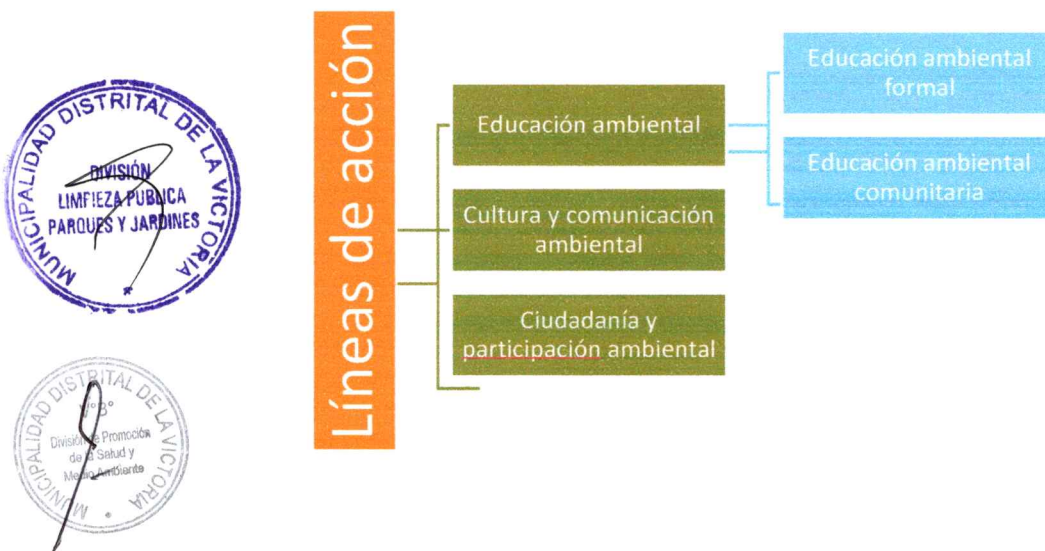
MUNICIPALIDAD DISTRITAL DE LA VICTORIA
DIVISIÓN
LIMPIEZA PUBLICA
PARQUES Y JARDINES

MUNICIPALIDAD DISTRITAL DE LA VICTORIA
V°B°
División de Promoción de la Salud y Medio Ambiente

Líneas de acción

Educación ambiental

Cultura y comunicación ambiental

Ciudadanía y participación ambiental

Educación ambiental formal

Educación ambiental comunitaria